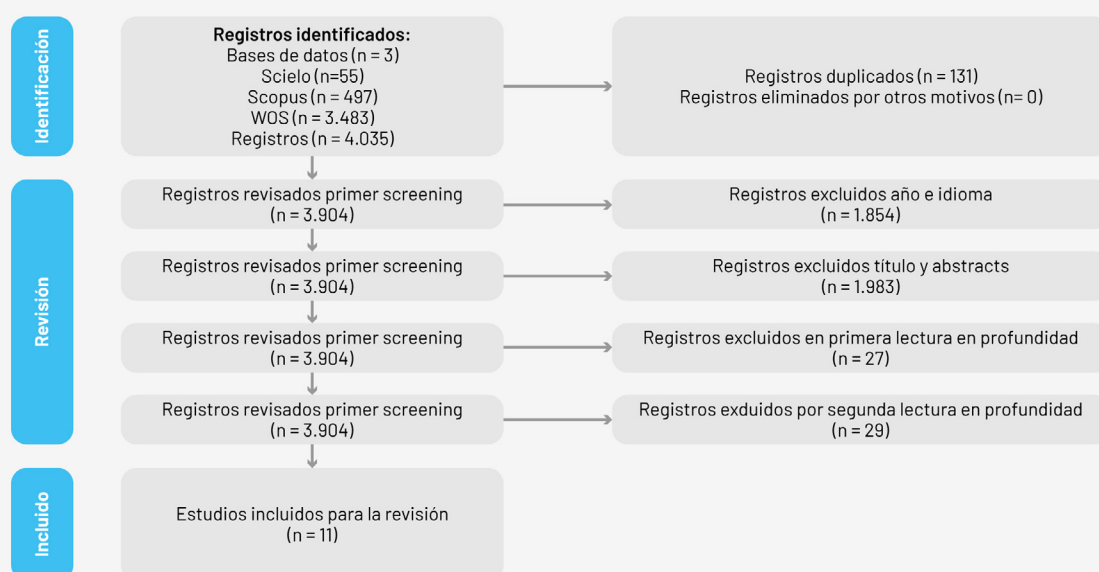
Identificación

Registros identificados:
Bases de datos (n = 3)
Scielo (n=55)
Scopus (n = 497)
WOS (n = 3.483)
Registros (n = 4.035)

Registros duplicados (n = 131)
Registros eliminados por otros motivos (n= 0)

Revisión

Registros revisados primer screening (n = 3.904)

Registros excluidos año e idioma (n = 1.854)

Registros revisados primer screening (n = 3.904)

Registros excluidos título y abstracts (n = 1.983)

Registros revisados primer screening (n = 3.904)

Registros excluidos en primera lectura en profundidad (n = 27)

Registros revisados primer screening (n = 3.904)

Registros exduidos por segunda lectura en profundidad (n = 29)

Incluido

Estudios incluidos para la revisión (n = 11)